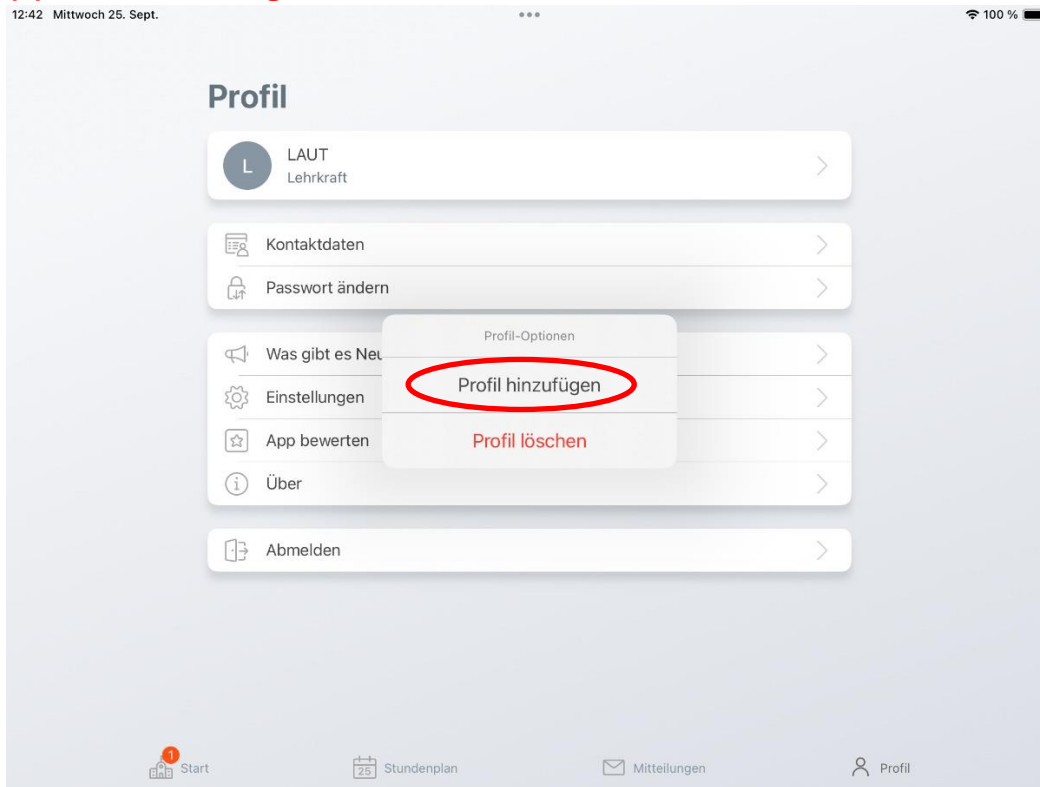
12:42 Mittwoch 25. Sept.

100 %

Profil

L
LAUT
Lehrkraft

Kontaktdaten

Passwort ändern

Was gibt es Neu

Einstellungen

App bewerten

Über

Profil-Optionen

Profil hinzufügen

Profil löschen

Abmelden

1
Start

25
Stundenplan

Mitteilungen

Profil